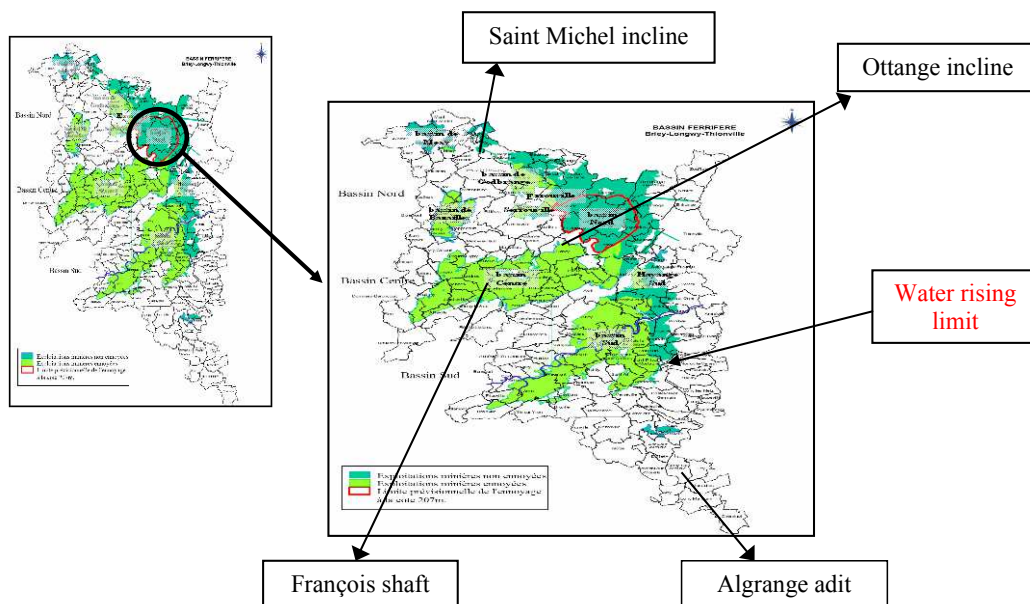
Saint Michel incline

Ottange incline

BASSIN FERRIFERE
Briey-Longwy-Thionville

Bassin Nord

Bassin Centre

Bassin Sud

Water rising limit

Exploitations minières non ennoyées
Exploitations minières ennoyées
Limite prévisionnelle de l'ennoyage à la cote 207m.

François shaft

Algrange adit

BASSIN FERRIFERE
Briey-Longwy-Thionville

Bassin Nord

Bassin Centre

Bassin Sud

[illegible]